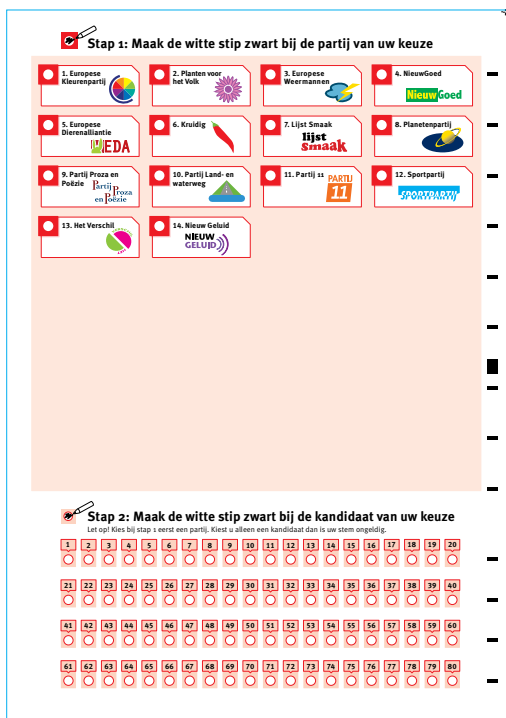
Stap 1: Maak de witte stip zwart bij de partij van uw keuze

1. Europese Kleurenpartij

2. Planten voor het Volk

3. Europese Weermannen

4. NieuwGoed
NieuwGoed

5. Europese Dierenalliantie
WEDA

6. Kruidig

7. Lijst Smaak
lijst smaak

8. Planetenpartij

9. Partij Proza en Poëzie
Partij Proza en Poëzie

10. Partij Land- en waterweg

11. Partij 11
PARTIJ 11

12. Sportpartij
SPORTPARTIJ

13. Het Verschil

14. Nieuw Geluid
NIEUW GELUID

Stap 2: Maak de witte stip zwart bij de kandidaat van uw keuze
Let op! Kies bij stap 1 eerst een partij. Kiest u alleen een kandidaat dan is uw stem ongeldig.

1 2 3 4 5 6 7 8 9 10 11 12 13 14 15 16 17 18 19 20

21 22 23 24 25 26 27 28 29 30 31 32 33 34 35 36 37 38 39 40

41 42 43 44 45 46 47 48 49 50 51 52 53 54 55 56 57 58 59 60

61 62 63 64 65 66 67 68 69 70 71 72 73 74 75 76 77 78 79 80